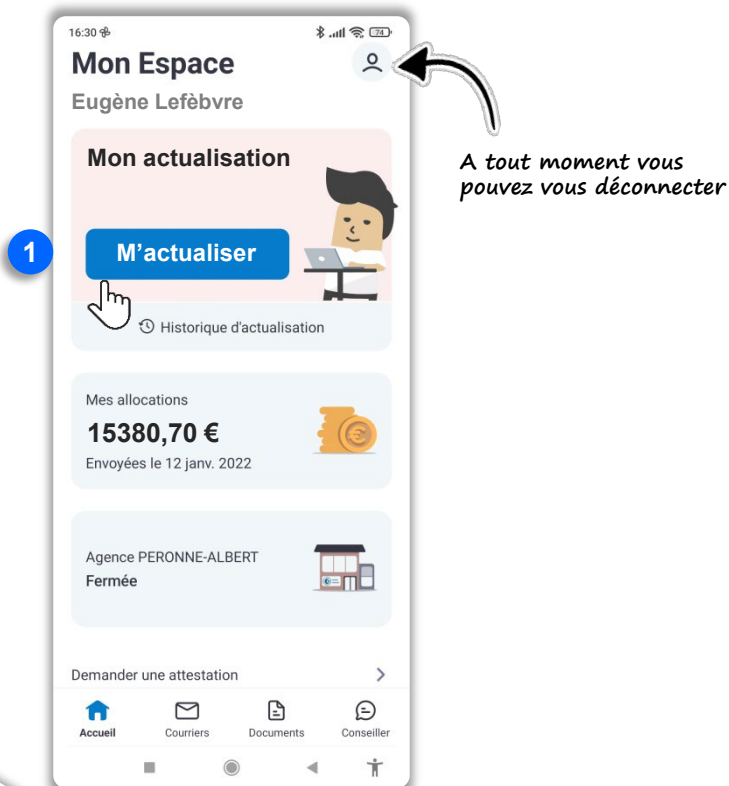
16:30

74

Mon Espace

Eugène Lefèbvre

A tout moment vous pouvez vous déconnecter

Mon actualisation

1

M'actualiser

Historique d'actualisation

Mes allocations

15380,70 €

Envoyées le 12 janv. 2022

Agence PERONNE-ALBERT

Fermée

Demander une attestation

Accueil Courriers Documents Conseiller